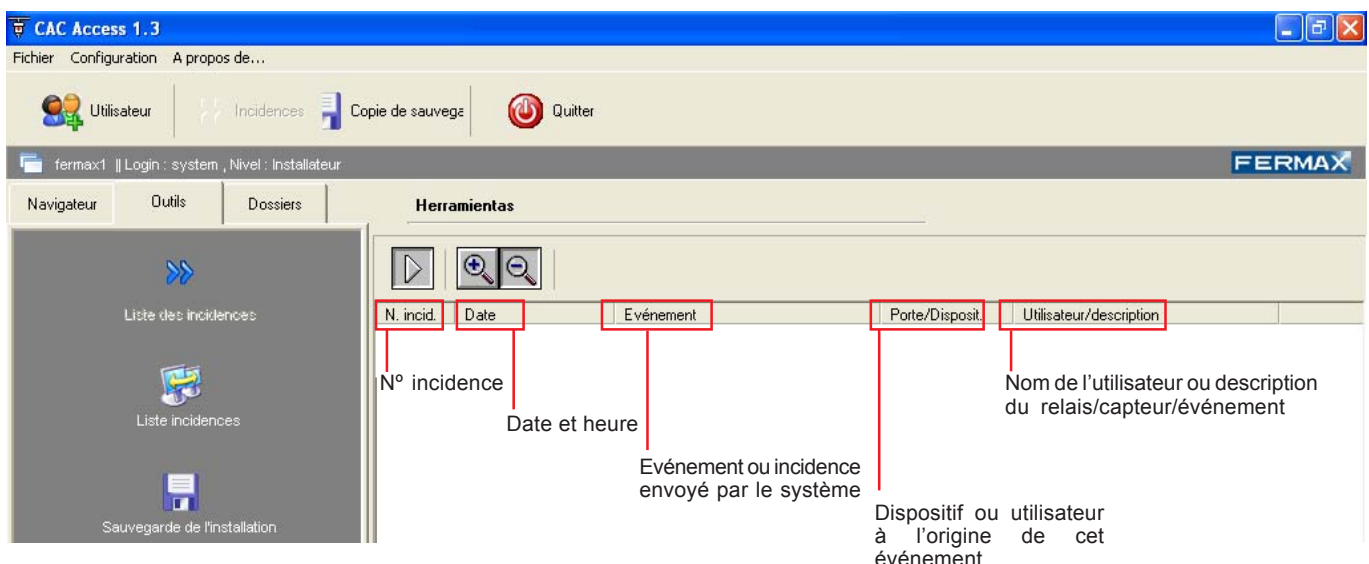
CAC Access 1.3

Fichier Configuration A propos de...

Utilisateur Incidences Copie de sauvega Quitter

fermax1 || Login : system , Nivel : Installateur

FERMAX

Navigateur Outils Dossiers

Herramientas

Liste des incidences

Liste incidences

Sauvegarde de l'installation

| N. incid. | Date | Evénement | Porte/Disposit. | Utilisateur/description |
|---|---|---|---|---|

Nº incidence

Date et heure

Evénement ou incidence envoyé par le système

Dispositif ou utilisateur à l'origine de cet événement

Nom de l'utilisateur ou description du relais/capteur/événement